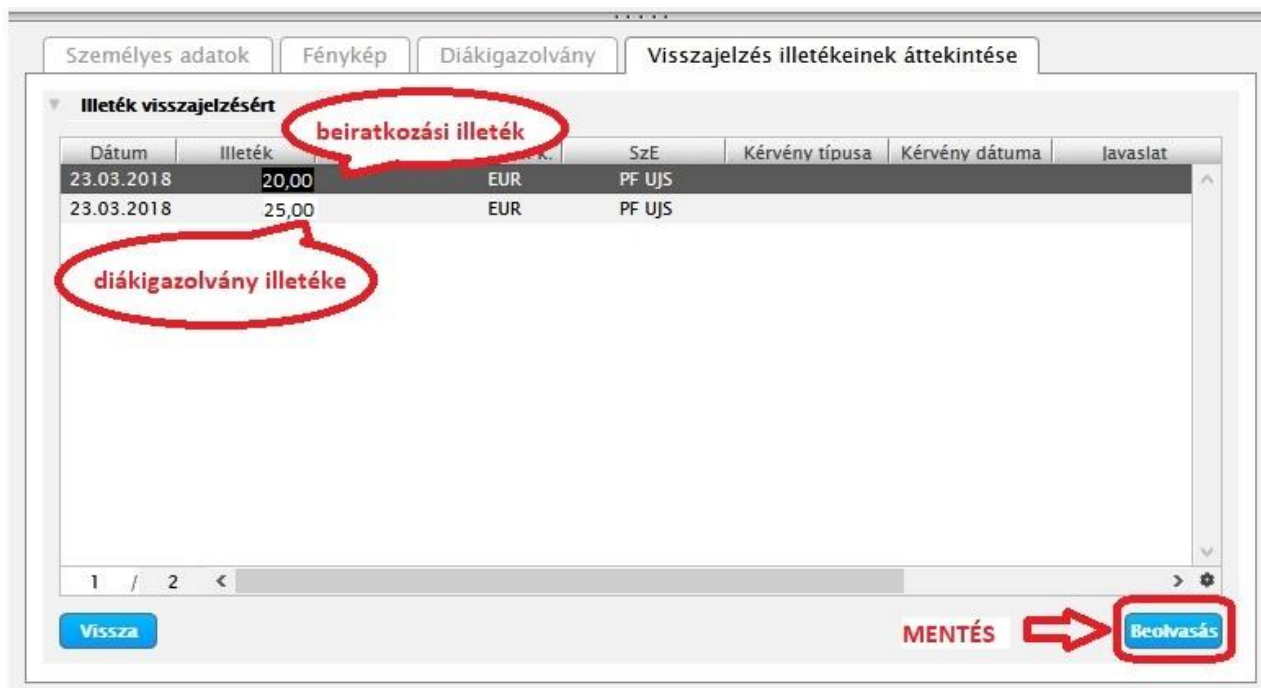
Személyes adatok | Fénykép | Diákigazolvány | Visszajelzés illetékeinek áttekintése

Illeték visszajelzésért

beiratkozási illeték

| Dátum | Illeték | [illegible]k. | SzE | Kérvény típusa | Kérvény dátuma | Javaslat |
|---|---|---|---|---|---|---|
| 23.03.2018 | 20,00 | EUR | PF UJS | | | |
| 23.03.2018 | 25,00 | EUR | PF UJS | | | |

diákigazolvány illetéke

1 / 2

Vissza

MENTÉS

Beolvasás